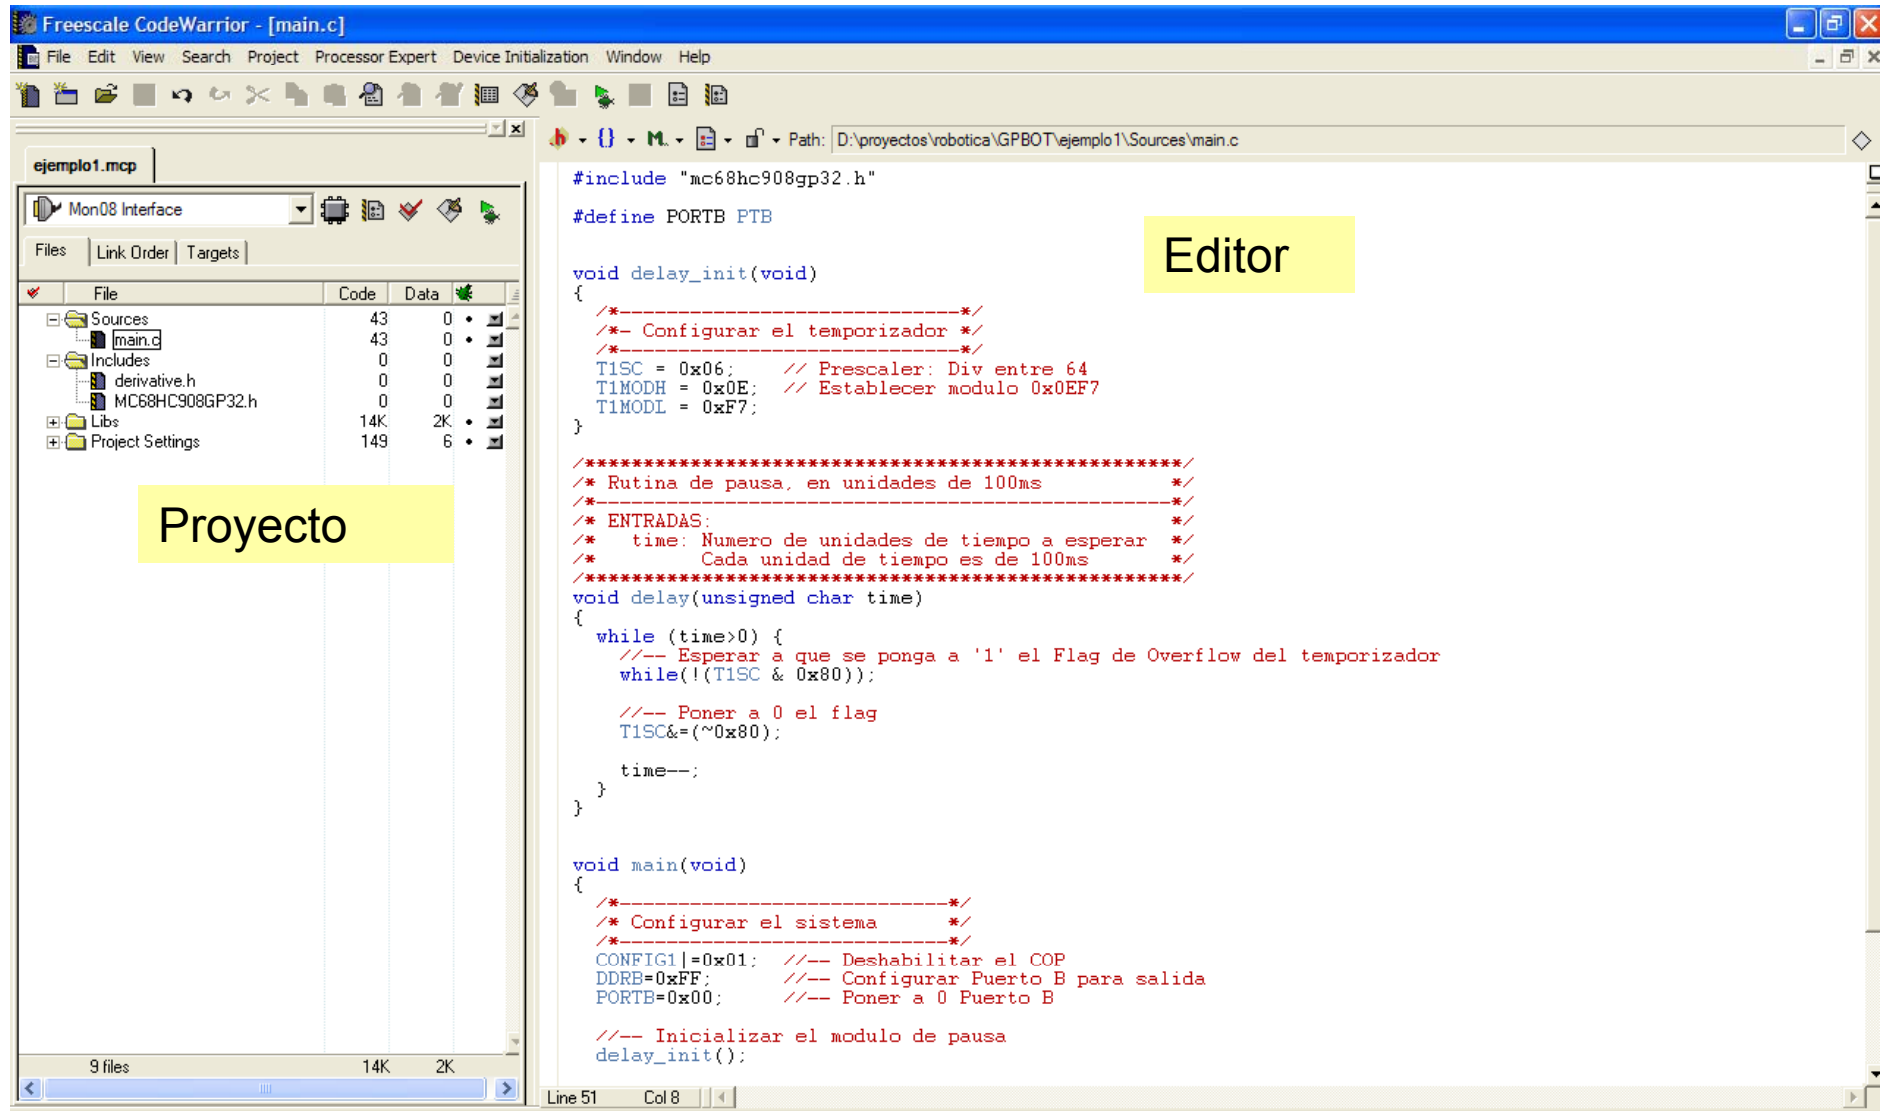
Freescale CodeWarrior - [main.c]

File Edit View Search Project Processor Expert Device Initialization Window Help

ejemplo1.mcp

Mon08 Interface

Files | Link Order | Targets

| File | Code | Data |
|---|---|---|
| Sources | 43 | 0 |
| main.c | 43 | 0 |
| Includes | 0 | 0 |
| derivative.h | 0 | 0 |
| MC68HC908GP32.h | 0 | 0 |
| Libs | 14K | 2K |
| Project Settings | 149 | 6 |

Proyecto

9 files 14K 2K

Path: D:\proyectos\robotica\GPBOT\ejemplo1\Sources\main.c

Editor

#include "mc68hc908gp32.h"

#define PORTB PTB

void delay_init(void)
{
/*------------------------------*/
/*- Configurar el temporizador */
/*------------------------------*/
T1SC = 0x06; // Prescaler: Div entre 64
T1MODH = 0x0E; // Establecer modulo 0x0EF7
T1MODL = 0xF7;
}

/****************************************************/
/* Rutina de pausa, en unidades de 100ms */
/*--------------------------------------------------*/
/* ENTRADAS: */
/* time: Numero de unidades de tiempo a esperar */
/* Cada unidad de tiempo es de 100ms */
/****************************************************/
void delay(unsigned char time)
{
while (time>0) {
//-- Esperar a que se ponga a '1' el Flag de Overflow del temporizador
while(!(T1SC & 0x80));

//-- Poner a 0 el flag
T1SC&=(~0x80);

time--;
}
}

void main(void)
{
/*------------------------------*/
/* Configurar el sistema */
/*------------------------------*/
CONFIG1|=0x01; //-- Deshabilitar el COP
DDRB=0xFF; //-- Configurar Puerto B para salida
PORTB=0x00; //-- Poner a 0 Puerto B

//-- Inicializar el modulo de pausa
delay_init();

Line 51 Col 8